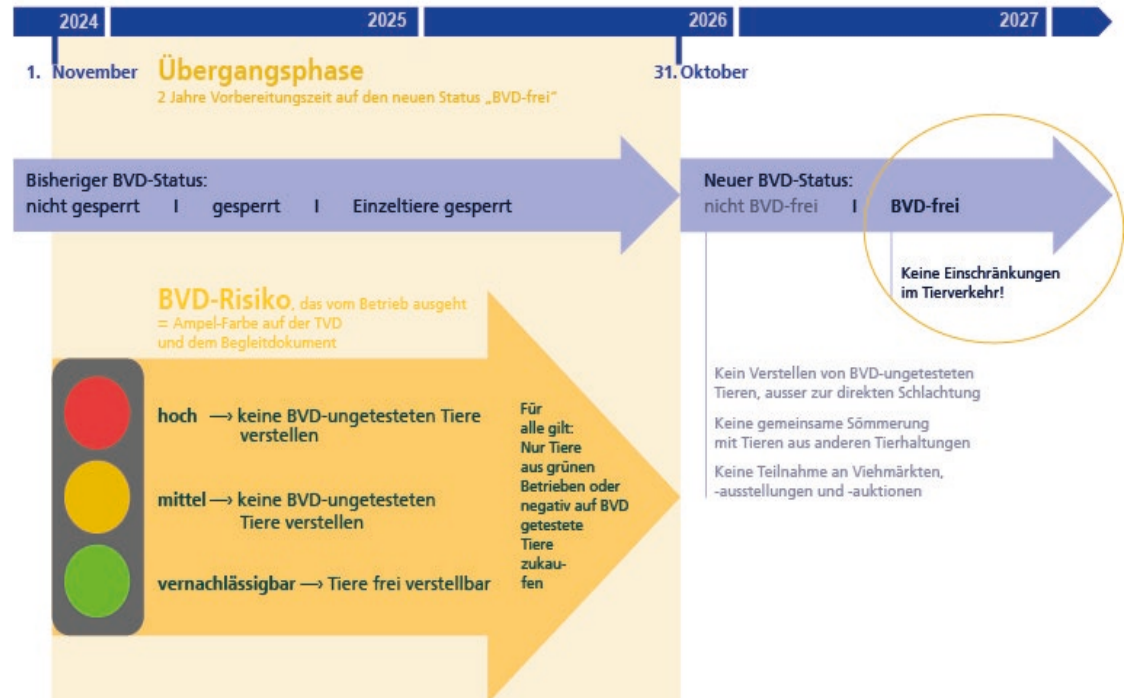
2024 2025 2026 2027

1. November **Übergangsphase**
2 Jahre Vorbereitungszeit auf den neuen Status „BVD-frei"

31. Oktober

Bisheriger BVD-Status:
nicht gesperrt I gesperrt I Einzeltiere gesperrt

Neuer BVD-Status:
nicht BVD-frei I BVD-frei

Keine Einschränkungen im Tierverkehr!

BVD-Risiko, das vom Betrieb ausgeht = Ampel-Farbe auf der TVD und dem Begleitdokument

hoch ⟶ keine BVD-ungetesteten Tiere verstellen

mittel ⟶ keine BVD-ungetesteten Tiere verstellen

vernachlässigbar ⟶ Tiere frei verstellbar

Für alle gilt: Nur Tiere aus grünen Betrieben oder negativ auf BVD getestete Tiere zukaufen

Kein Verstellen von BVD-ungetesteten Tieren, ausser zur direkten Schlachtung

Keine gemeinsame Sömmerung mit Tieren aus anderen Tierhaltungen

Keine Teilnahme an Viehmärkten, -ausstellungen und -auktionen